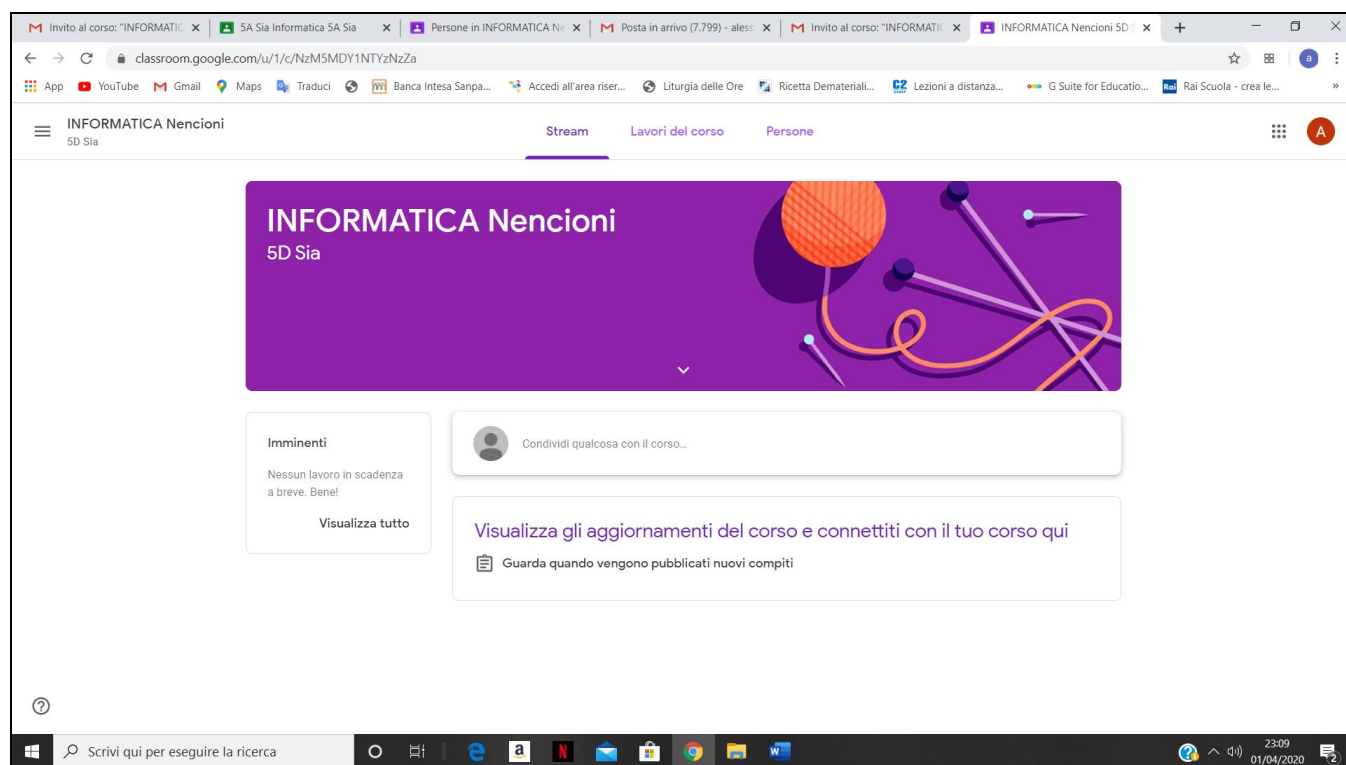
Invito al corso: "INFORMATIC ×
5A Sia Informatica 5A Sia ×
Persone in INFORMATICA Ne ×
Posta in arrivo (7.799) - aless ×
Invito al corso: "INFORMATIC ×
INFORMATICA Nencioni 5D ×
+

classroom.google.com/u/1/c/NzM5MDY1NTYzNzZa

App YouTube Gmail Maps Traduci Banca Intesa Sanpa... Accedi all'area riser... Liturgia delle Ore Ricetta Demateriali... Lezioni a distanza... G Suite for Educatio... Rai Scuola - crea le...

INFORMATICA Nencioni
5D Sia

Stream Lavori del corso Persone

A

INFORMATICA Nencioni
5D Sia

Imminenti

Nessun lavoro in scadenza a breve. Bene!

Visualizza tutto

Condividi qualcosa con il corso...

Visualizza gli aggiornamenti del corso e connettiti con il tuo corso qui

Guarda quando vengono pubblicati nuovi compiti

Scrivi qui per eseguire la ricerca

23:09
01/04/2020